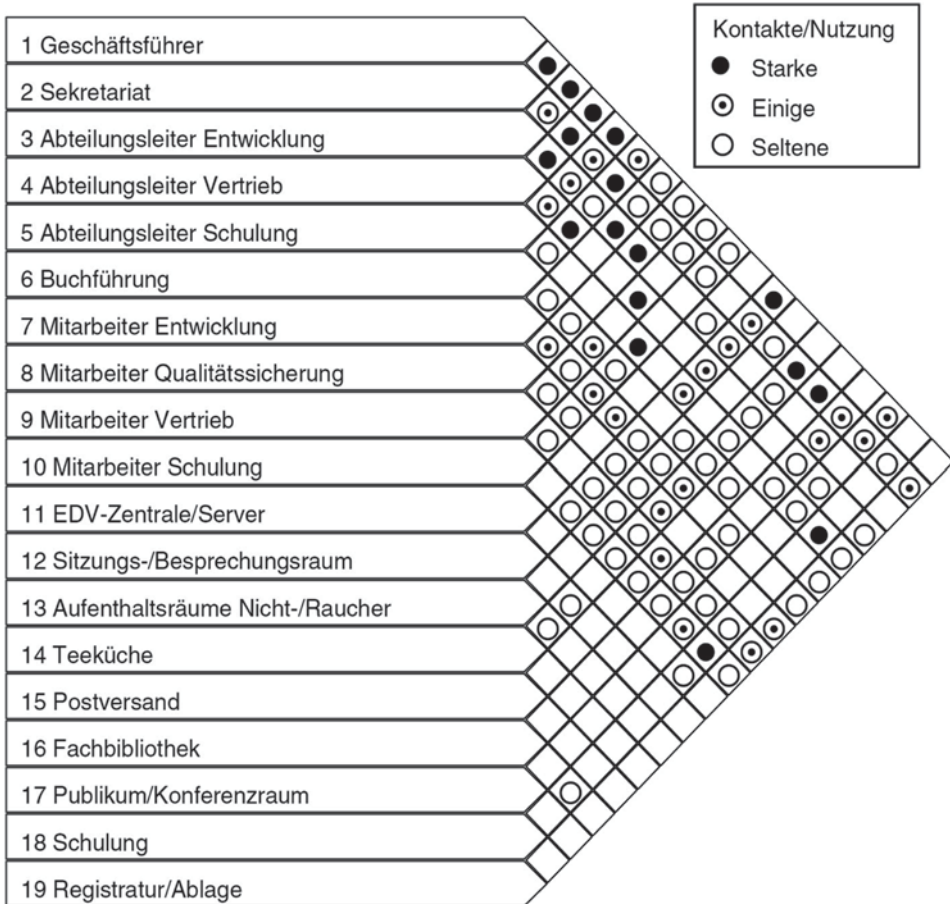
1 Geschäftsführer

2 Sekretariat

3 Abteilungsleiter Entwicklung

4 Abteilungsleiter Vertrieb

5 Abteilungsleiter Schulung

6 Buchführung

7 Mitarbeiter Entwicklung

8 Mitarbeiter Qualitätssicherung

9 Mitarbeiter Vertrieb

10 Mitarbeiter Schulung

11 EDV-Zentrale/Server

12 Sitzungs-/Besprechungsraum

13 Aufenthaltsräume Nicht-/Raucher

14 Teeküche

15 Postversand

16 Fachbibliothek

17 Publikum/Konferenzraum

18 Schulung

19 Registratur/Ablage

Kontakte/Nutzung

Starke

Einige

Seltene